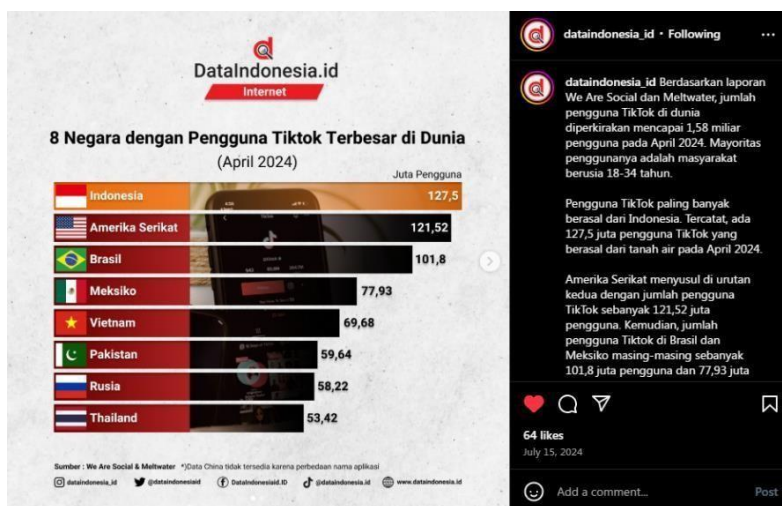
DataIndonesia.id
Internet

8 Negara dengan Pengguna Tiktok Terbesar di Dunia
(April 2024)

Juta Pengguna

| Negara | Juta Pengguna |
|---|---|
| Indonesia | 127,5 |
| Amerika Serikat | 121,52 |
| Brasil | 101,8 |
| Meksiko | 77,93 |
| Vietnam | 69,68 |
| Pakistan | 59,64 |
| Rusia | 58,22 |
| Thailand | 53,42 |

Sumber : We Are Social & Meltwater *)Data China tidak tersedia karena perbedaan nama aplikasi

dataindonesia_id @dataindonesiaid Dataindonesiaid.ID @dataindonesia.id www.dataindonesia.id

dataindonesia_id • Following

dataindonesia_id Berdasarkan laporan We Are Social dan Meltwater, jumlah pengguna TikTok di dunia diperkirakan mencapai 1,58 miliar pengguna pada April 2024. Mayoritas penggunanya adalah masyarakat berusia 18-34 tahun.

Pengguna TikTok paling banyak berasal dari Indonesia. Tercatat, ada 127,5 juta pengguna TikTok yang berasal dari tanah air pada April 2024.

Amerika Serikat menyusul di urutan kedua dengan jumlah pengguna TikTok sebanyak 121,52 juta pengguna. Kemudian, jumlah pengguna Tiktok di Brasil dan Meksiko masing-masing sebanyak 101,8 juta pengguna dan 77,93 juta

64 likes
July 15, 2024

Add a comment...
Post